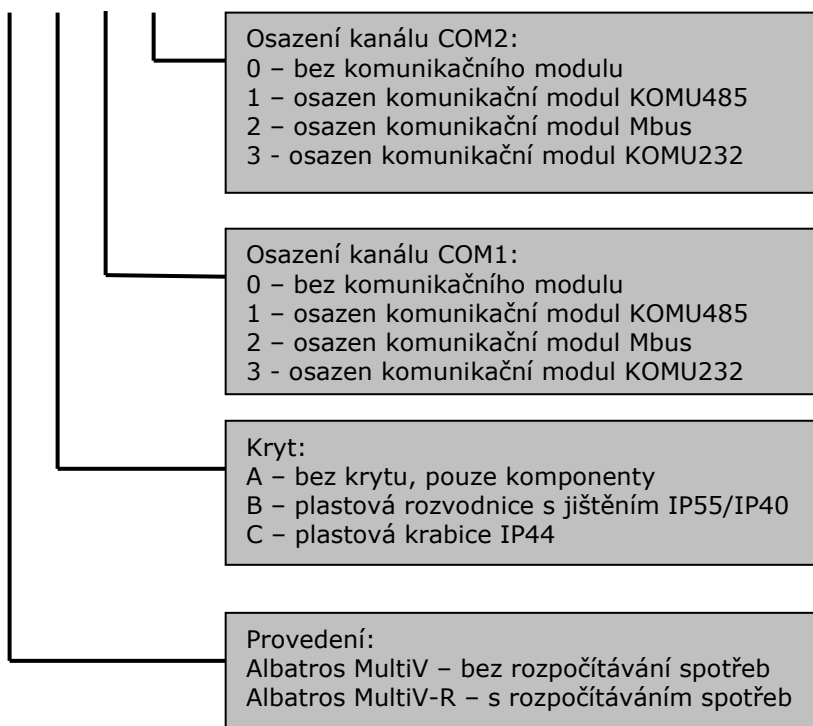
Osazení kanálu COM2:
0 – bez komunikačního modulu
1 – osazen komunikační modul KOMU485
2 – osazen komunikační modul Mbus
3 - osazen komunikační modul KOMU232

Osazení kanálu COM1:
0 – bez komunikačního modulu
1 – osazen komunikační modul KOMU485
2 – osazen komunikační modul Mbus
3 - osazen komunikační modul KOMU232

Kryt:
A – bez krytu, pouze komponenty
B – plastová rozvodnice s jištěním IP55/IP40
C – plastová krabice IP44

Provedení:
Albatros MultiV – bez rozpočítávání spotřeb
Albatros MultiV-R – s rozpočítáváním spotřeb